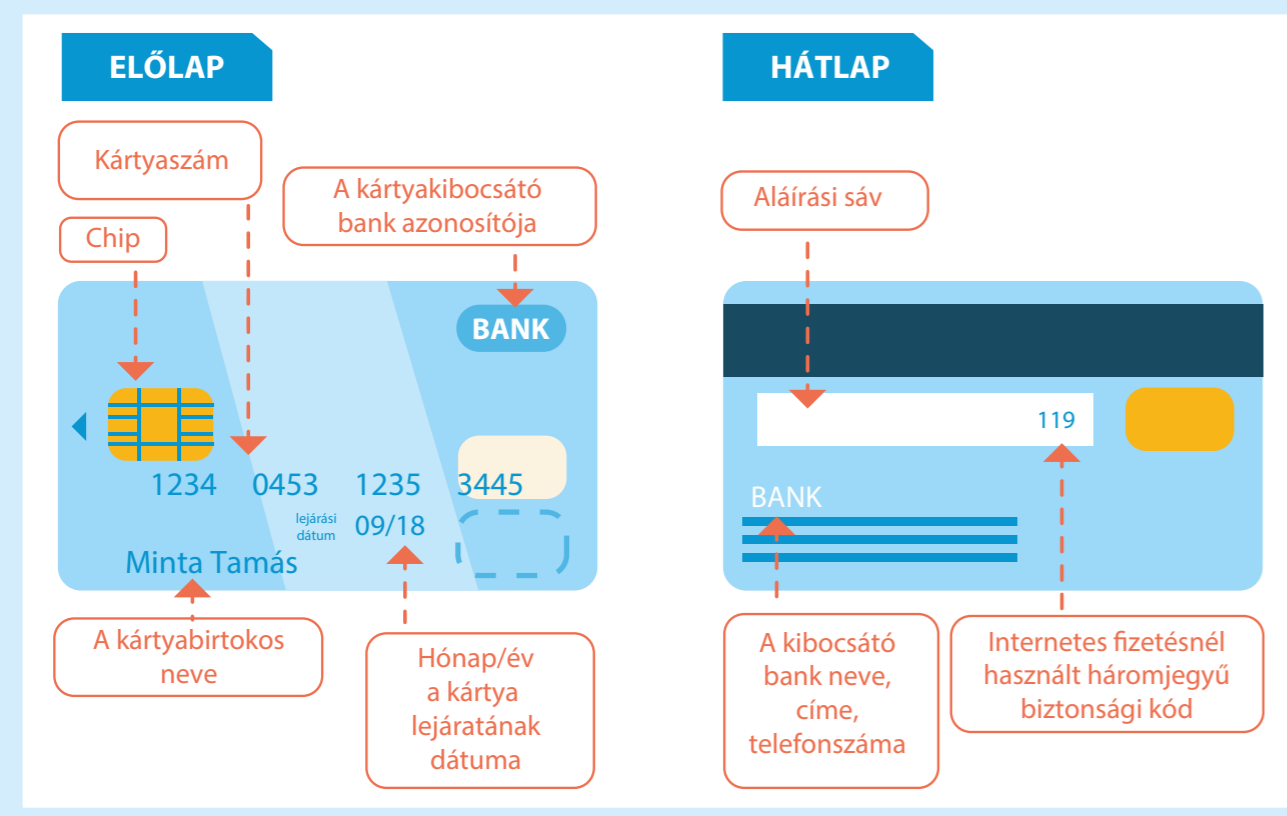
ELŐLAP

Kártyaszám

A kártyakibocsátó bank azonosítója

Chip

BANK

1234 0453 1235 3445

lejárási dátum 09/18

Minta Tamás

A kártyabirtokos neve

Hónap/év a kártya lejáratának dátuma

HÁTLAP

Aláírási sáv

119

BANK

A kibocsátó bank neve, címe, telefonszáma

Internetes fizetésnél használt háromjegyű biztonsági kód